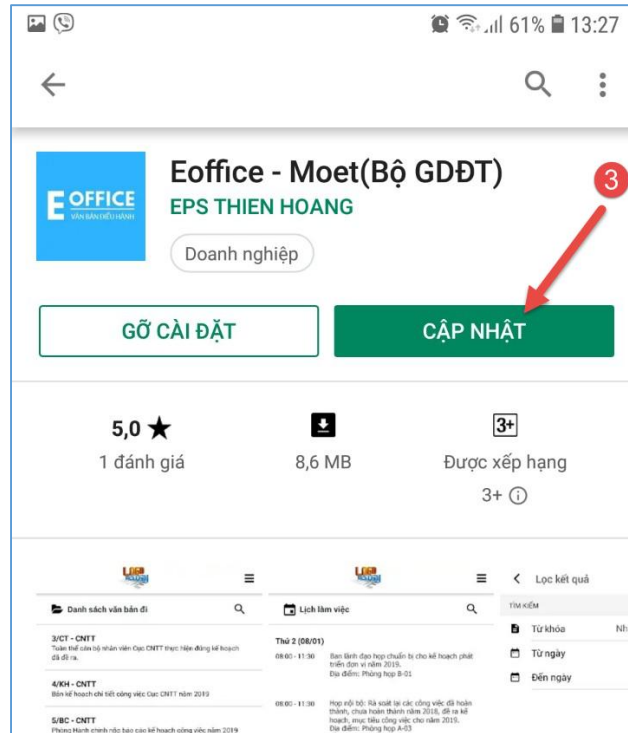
61% 13:27

Eoffice - Moet(Bộ GDĐT)
EPS THIEN HOANG
Doanh nghiệp

E OFFICE
VĂN BẢN ĐIỀU HÀNH

3

GỠ CÀI ĐẶT
CẬP NHẬT

5,0 ★
1 đánh giá

8,6 MB

3+
Được xếp hạng
3+ ⓘ

Danh sách văn bản đi

3/CT - CNTT
Toàn thể cán bộ nhân viên Cục CNTT thực hiện đúng kế hoạch đã đề ra.

4/KH - CNTT
Bản kế hoạch chi tiết công việc Cục CNTT năm 2019

5/BC - CNTT
Phòng Hành chính nộp báo cáo kế hoạch công việc năm 2019

Lịch làm việc

Thứ 2 (08/01)
08:00 - 11:30 Ban lãnh đạo họp chuẩn bị cho kế hoạch phát triển đơn vị năm 2019. Địa điểm: Phòng họp B-01

08:00 - 11:30 Họp nội bộ: Rà soát lại các công việc đã hoàn thành, chưa hoàn thành năm 2018, đề ra kế hoạch, mục tiêu công việc cho năm 2019. Địa điểm: Phòng họp A-03

Lọc kết quả
TÌM KIẾM
Từ khóa
Từ ngày
Đến ngày